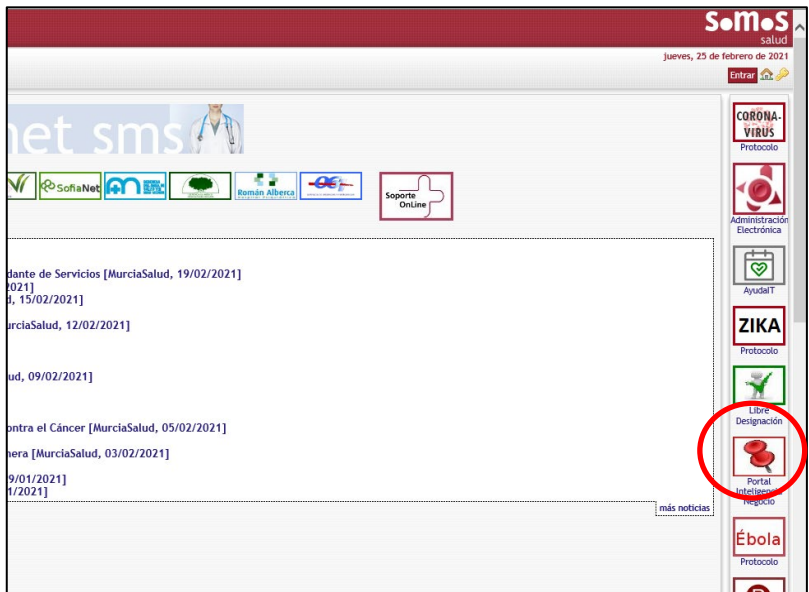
SoMoS
salud

jueves, 25 de febrero de 2021

Entrar

net sms

SofiaNet

Román Alberca

Soporte OnLine

dante de Servicios [MurciaSalud, 19/02/2021]
2021]
d, 15/02/2021]

urciaSalud, 12/02/2021]

ud, 09/02/2021]

ontra el Cáncer [MurciaSalud, 05/02/2021]

nera [MurciaSalud, 03/02/2021]

9/01/2021]
1/2021]

más noticias

CORONA-VIRUS
Protocolo

Administración Electrónica

AyudaIT

ZIKA
Protocolo

Libre Designación

Portal Inteligencia Negocio

Ébola
Protocolo